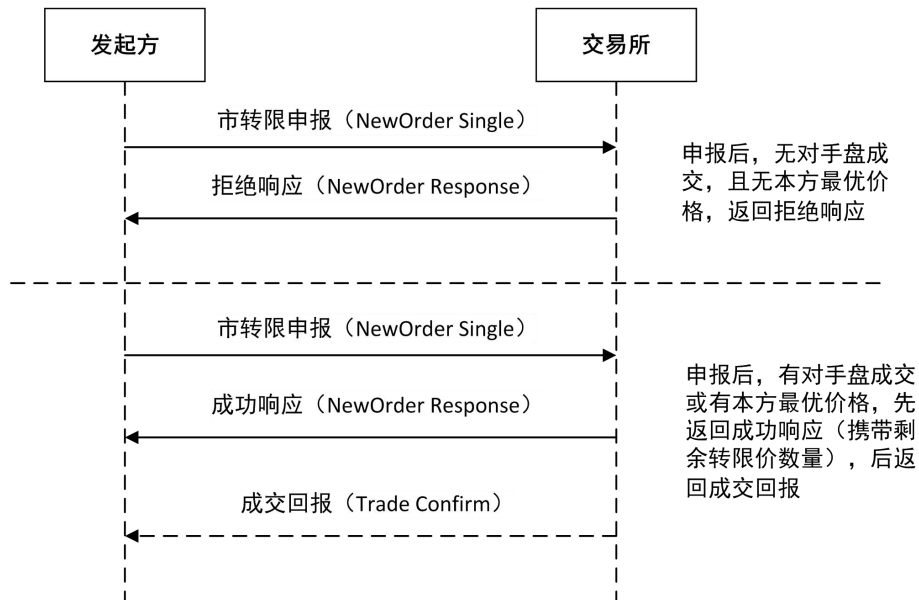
发起方

交易所

市转限申报（NewOrder Single）

拒绝响应（NewOrder Response）

申报后，无对手盘成交，且无本方最优价格，返回拒绝响应

市转限申报（NewOrder Single）

成功响应（NewOrder Response）

成交回报（Trade Confirm）

申报后，有对手盘成交或有本方最优价格，先返回成功响应（携带剩余转限价数量），后返回成交回报